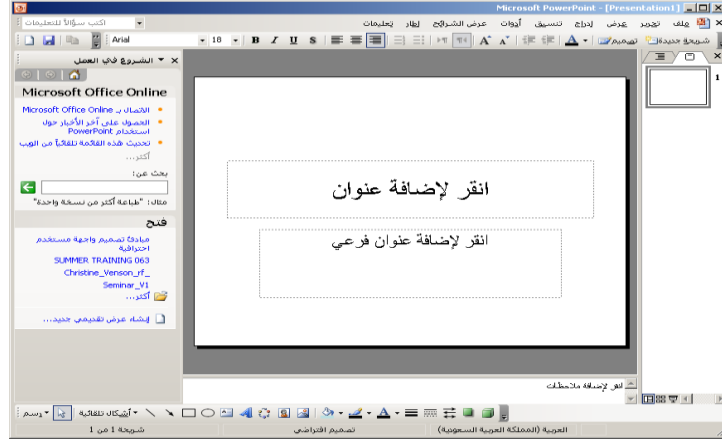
Microsoft PowerPoint - [Presentation1]

اكتب سؤالاً للتعليمات

ملف تحرير عرض إدراج تنسيق أدوات عرض الشرائح إطار تعليمات

Arial 18 B I U S

شريحة جديدة تصميم

الشروع في العمل

Microsoft Office Online

الاتصال بـ Microsoft Office Online

الحصول على آخر الأخبار حول استخدام PowerPoint

تحديث هذه القائمة تلقائياً من الويب

أكثر...

بحث عن:

مثال: "طباعة أكثر من نسخة واحدة"

فتح

مبادئ تصميم واجهة مستخدم احترافية

SUMMER TRAINING 063

Christine_Venson_rf_

Seminar_V1

أكثر...

إنشاء عرض تقديمي جديد...

انقر لإضافة عنوان

انقر لإضافة عنوان فرعي

انقر لإضافة ملاحظات

رسم أشكال تلقائية

شريحة 1 من 1

تصميم افتراضي

العربية (المملكة العربية السعودية)

1